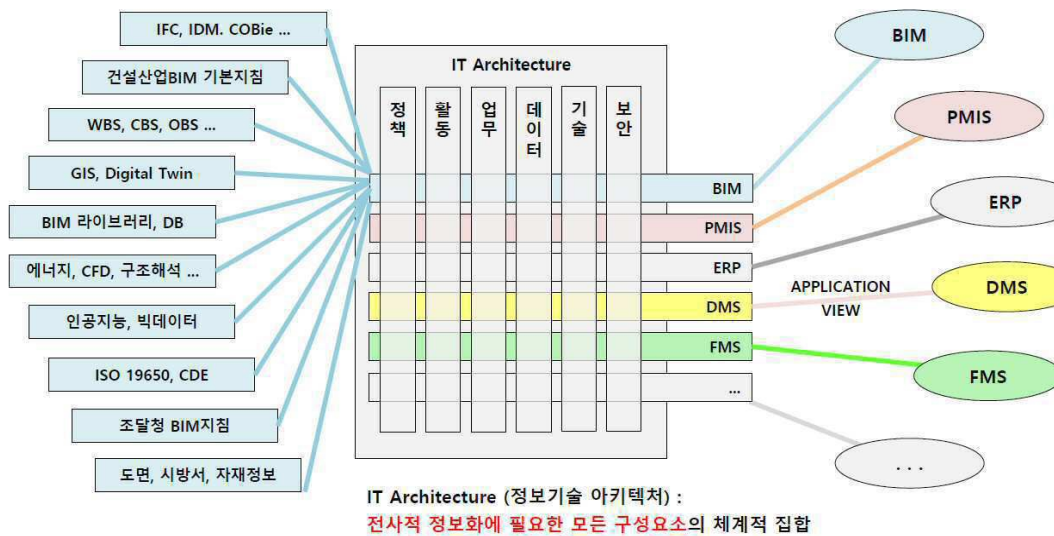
IFC, IDM. COBie ...

건설산업BIM 기본지침

WBS, CBS, OBS ...

GIS, Digital Twin

BIM 라이브러리, DB

에너지, CFD, 구조해석 ...

인공지능, 빅데이터

ISO 19650, CDE

조달청 BIM지침

도면, 시방서, 자재정보

IT Architecture

정책

활동

업무

데이터

기술

보안

BIM

PMIS

ERP

DMS

FMS

...

APPLICATION VIEW

BIM

PMIS

ERP

DMS

FMS

. . .

IT Architecture (정보기술 아키텍처) :
전사적 정보화에 필요한 모든 구성요소의 체계적 집합